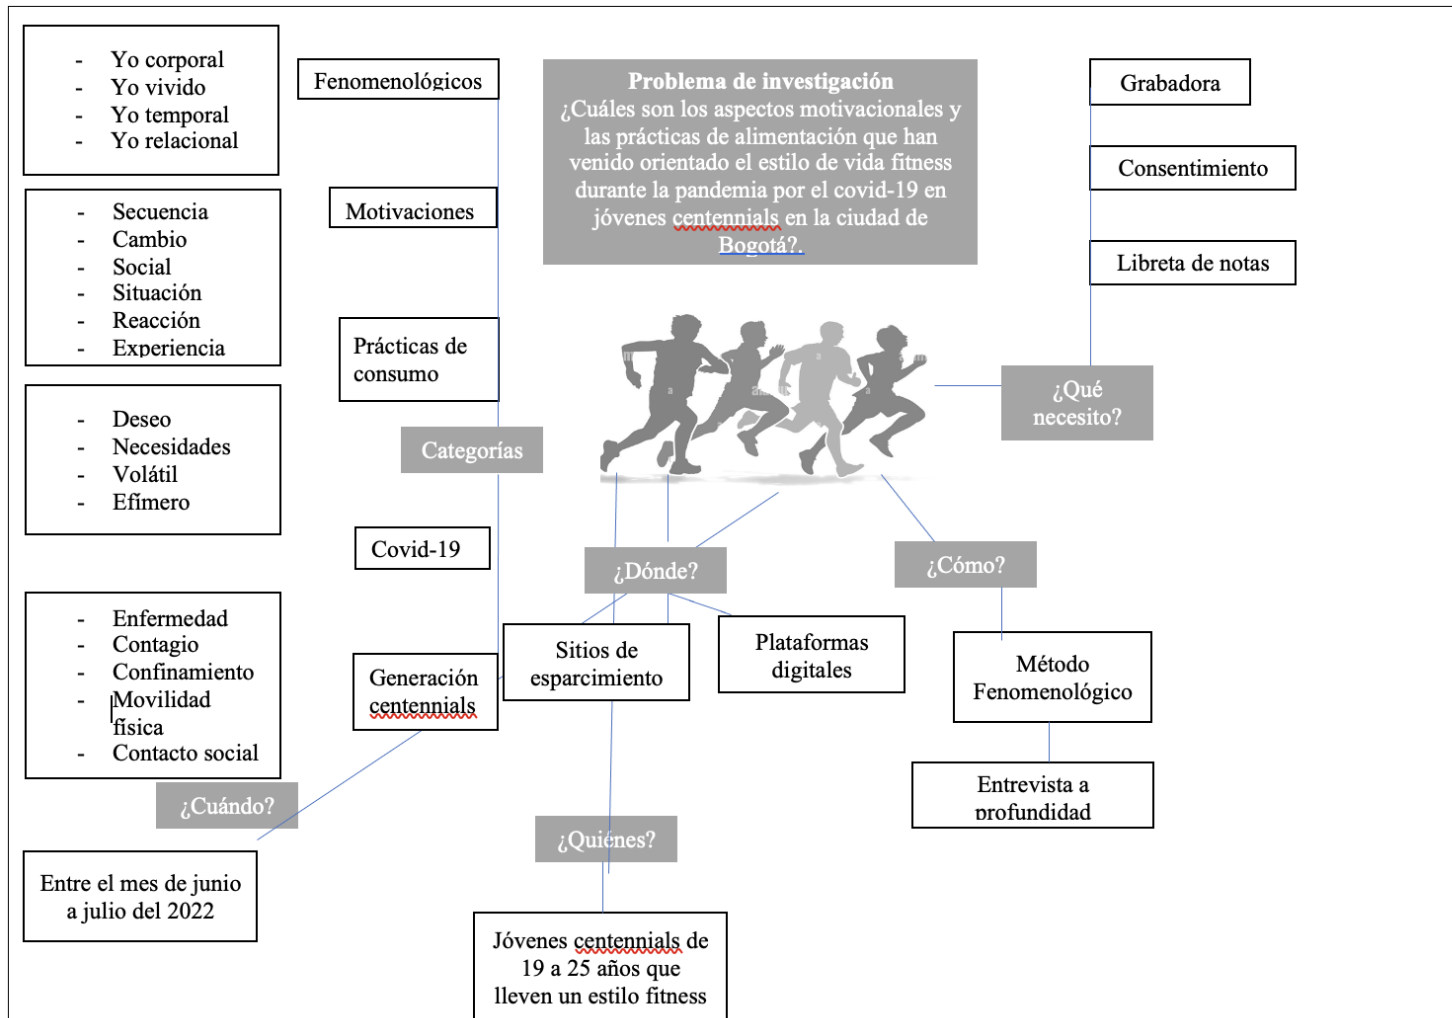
- Yo corporal
- Yo vivido
- Yo temporal
- Yo relacional

Fenomenológicos

Problema de investigación
¿Cuáles son los aspectos motivacionales y las prácticas de alimentación que han venido orientado el estilo de vida fitness durante la pandemia por el covid-19 en jóvenes centennials en la ciudad de Bogotá?.

Grabadora

Consentimiento

Libreta de notas

- Secuencia
- Cambio
- Social
- Situación
- Reacción
- Experiencia

Motivaciones

Prácticas de consumo

¿Qué necesito?

- Deseo
- Necesidades
- Volátil
- Efímero

Categorías

Covid-19

¿Dónde?

¿Cómo?

- Enfermedad
- Contagio
- Confinamiento
- Movilidad física
- Contacto social

Generación centennials

Sitios de esparcimiento

Plataformas digitales

Método Fenomenológico

Entrevista a profundidad

¿Cuándo?

Entre el mes de junio a julio del 2022

¿Quiénes?

Jóvenes centennials de 19 a 25 años que lleven un estilo fitness